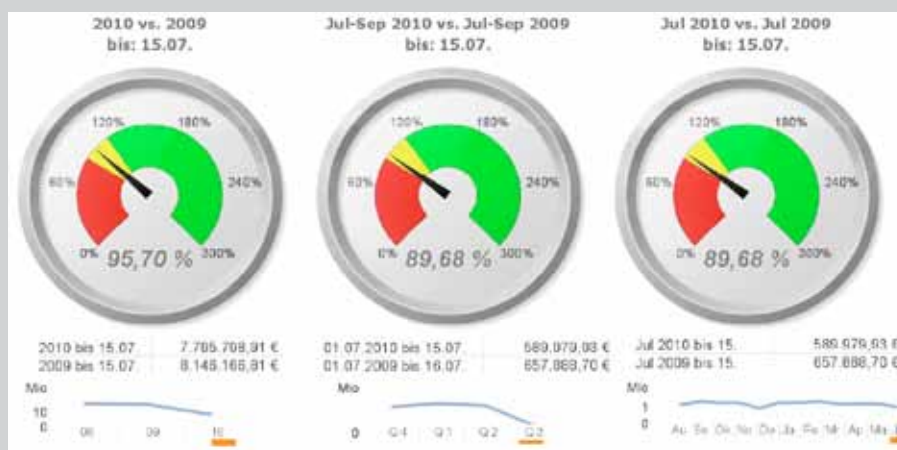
2010 vs. 2009
bis: 15.07.

120% 180%
60% 240%
0% 300%
95,70 %

| 2010 bis 15.07. | 7.705.708,91 € |
|---|---|
| 2009 bis 15.07. | 8.146.166,91 € |

Mio
10
0
08 09 10

Jul-Sep 2010 vs. Jul-Sep 2009
bis: 15.07.

120% 180%
60% 240%
0% 300%
89,68 %

| 01.07.2010 bis 15.07. | 589.979,08 € |
|---|---|
| 01.07.2009 bis 15.07. | 657.888,70 € |

Mio
0
Q4 Q1 Q2 Q3

Jul 2010 vs. Jul 2009
bis: 15.07.

120% 180%
60% 240%
0% 300%
89,68 %

| Jul 2010 bis 15. | 589.979,63 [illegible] |
|---|---|
| Jul 2009 bis 15. | 657.888,70 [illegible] |

Mio
1
0
Au Se Ok No De Ja Fe Mr Ap Ma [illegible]